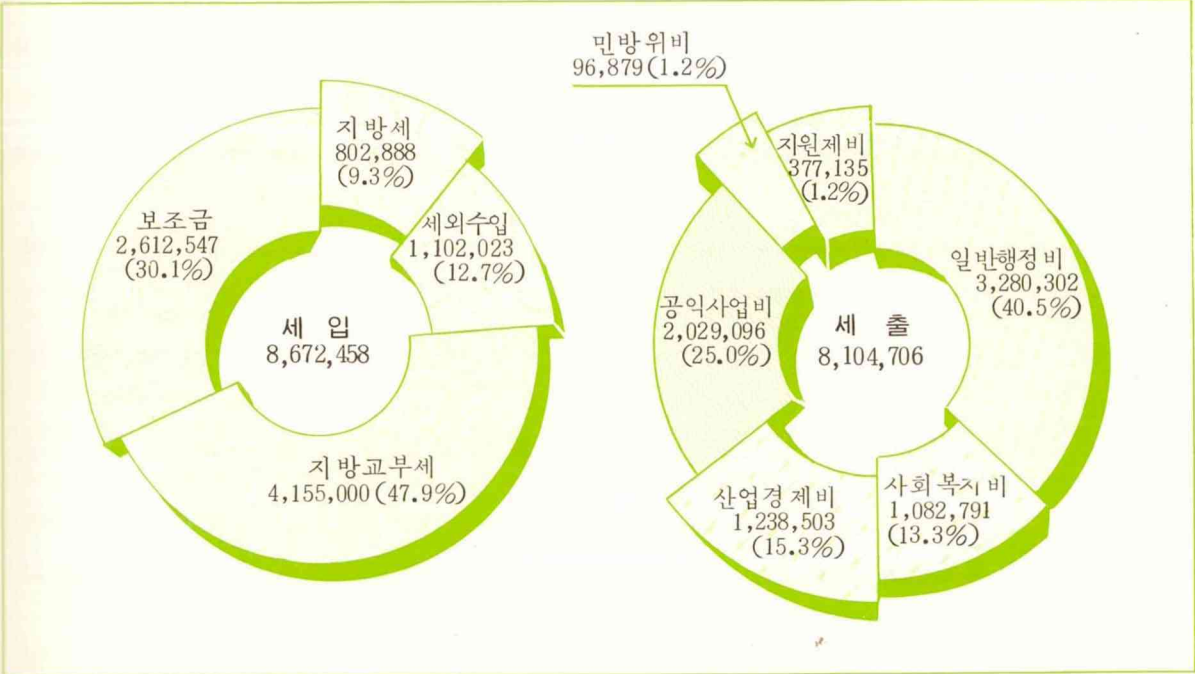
지방세
802,888
(9.3%)

세외수입
1,102,023
(12.7%)

보조금
2,612,547
(30.1%)

세 입
8,672,458

지방교부세
4,155,000(47.9%)

민방위비
96,879(1.2%)

지원제비
377,135
(1.2%)

일반행정비
3,280,302
(40.5%)

공익사업비
2,029,096
(25.0%)

세 출
8,104,706

산업경제비
1,238,503
(15.3%)

사회복지비
1,082,791
(13.3%)